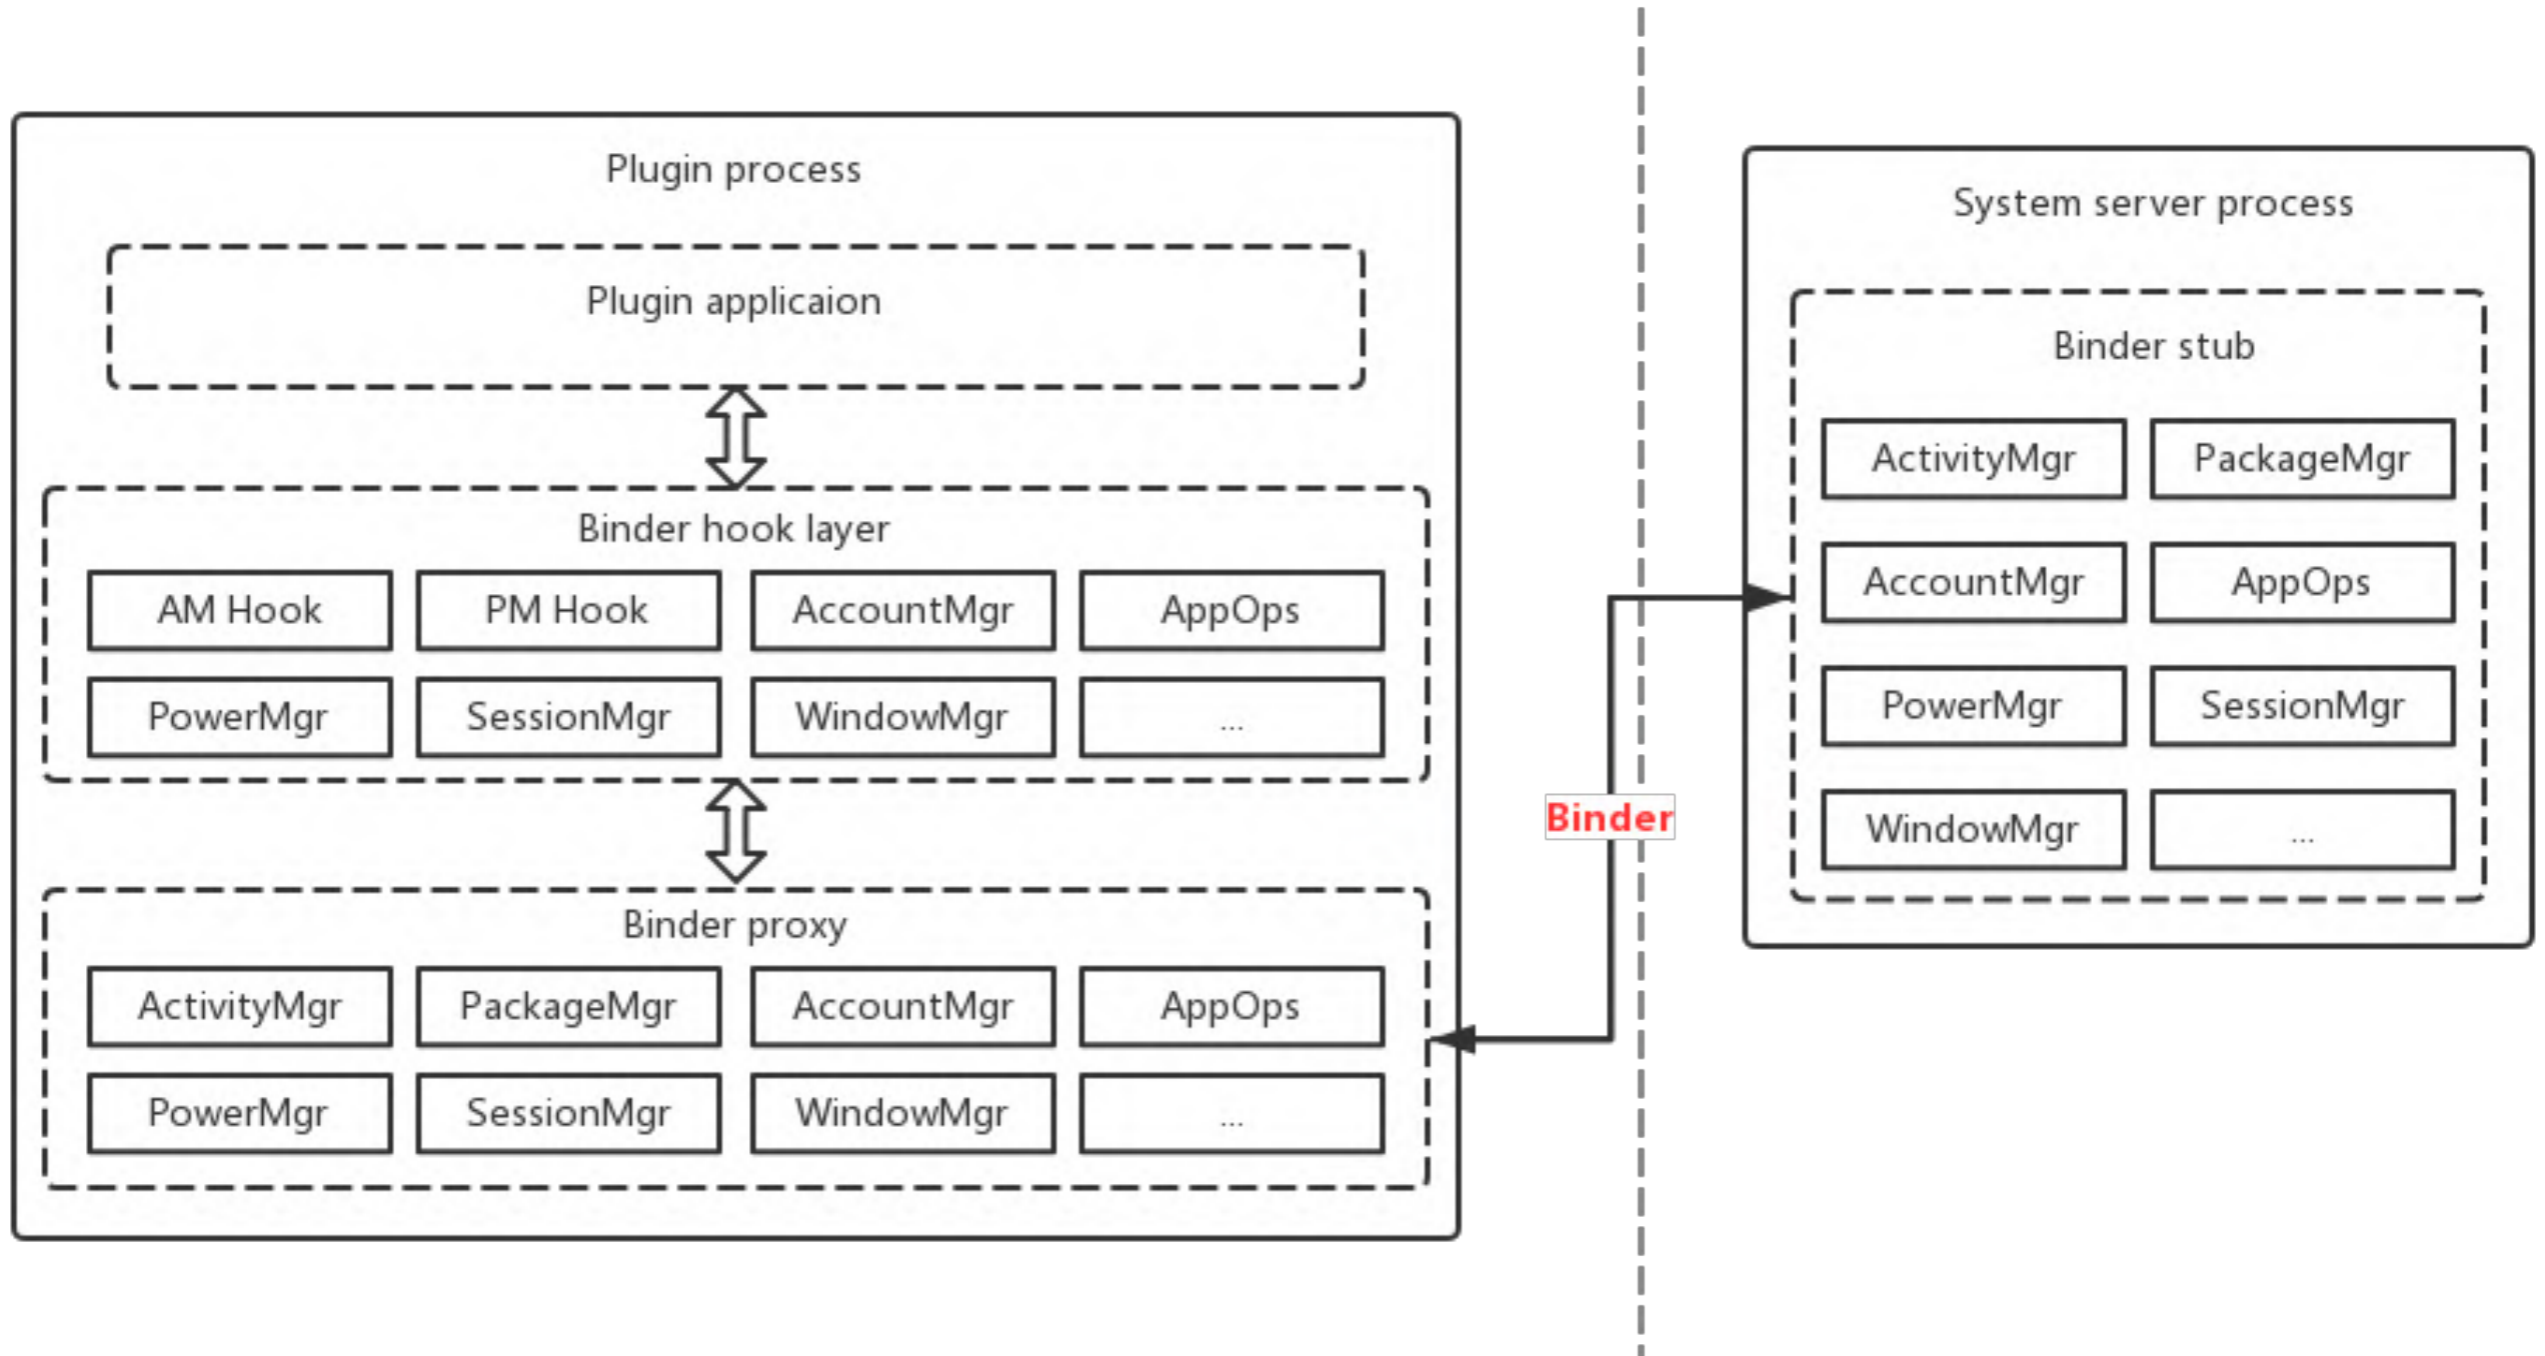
Plugin process

Plugin applicaion

Binder hook layer

AM Hook
PM Hook
AccountMgr
AppOps
PowerMgr
SessionMgr
WindowMgr
...

Binder proxy

ActivityMgr
PackageMgr
AccountMgr
AppOps
PowerMgr
SessionMgr
WindowMgr
...

Binder

System server process

Binder stub

ActivityMgr
PackageMgr
AccountMgr
AppOps
PowerMgr
SessionMgr
WindowMgr
...